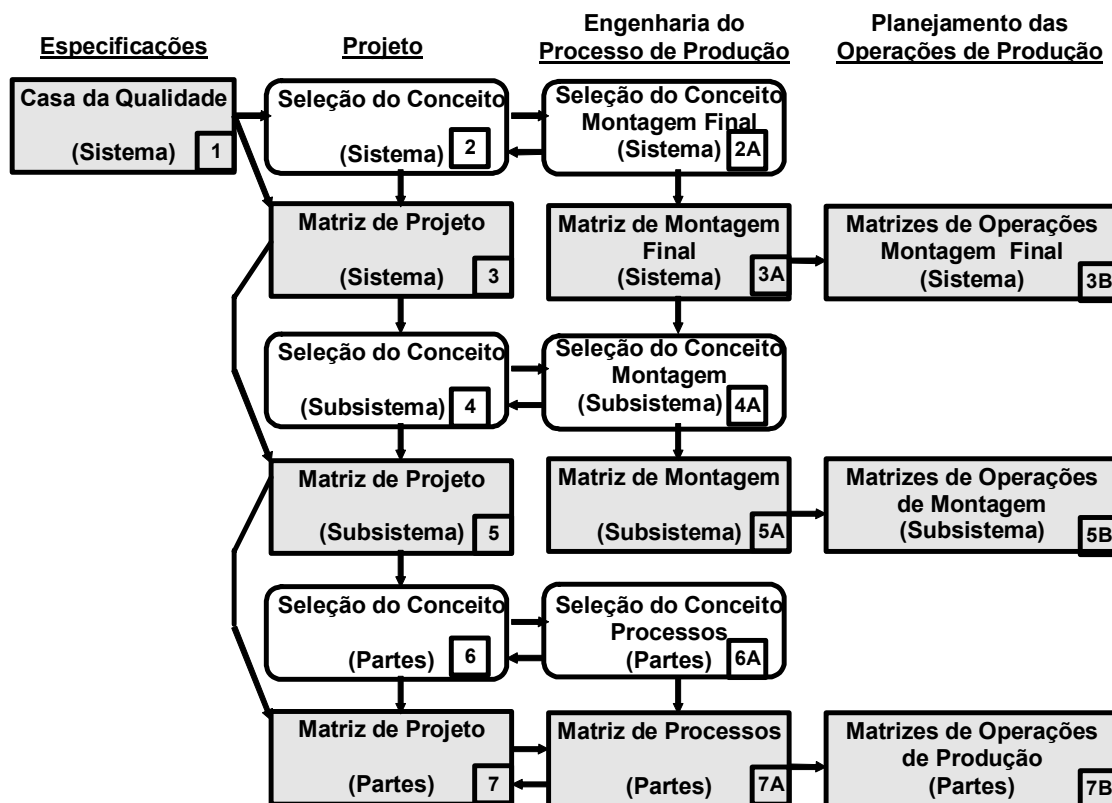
Especificações

Projeto

Engenharia do Processo de Produção

Planejamento das Operações de Produção

Casa da Qualidade
(Sistema) 1

Seleção do Conceito
(Sistema) 2

Seleção do Conceito Montagem Final
(Sistema) 2A

Matriz de Projeto
(Sistema) 3

Matriz de Montagem Final
(Sistema) 3A

Matrizes de Operações Montagem Final
(Sistema) 3B

Seleção do Conceito
(Subsistema) 4

Seleção do Conceito Montagem
(Subsistema) 4A

Matriz de Projeto
(Subsistema) 5

Matriz de Montagem
(Subsistema) 5A

Matrizes de Operações de Montagem
(Subsistema) 5B

Seleção do Conceito
(Partes) 6

Seleção do Conceito Processos
(Partes) 6A

Matriz de Projeto
(Partes) 7

Matriz de Processos
(Partes) 7A

Matrizes de Operações de Produção
(Partes) 7B